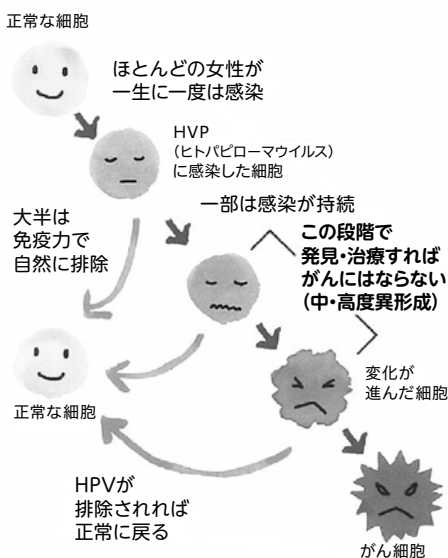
正常な細胞

ほとんどの女性が一生に一度は感染

HVP
（ヒトパピローマウイルス）
に感染した細胞

大半は
免疫力で
自然に排除

一部は感染が持続

この段階で
発見・治療すれば
がんにはならない
（中・高度異形成）

正常な細胞

変化が
進んだ細胞

HPVが
排除されれば
正常に戻る

がん細胞